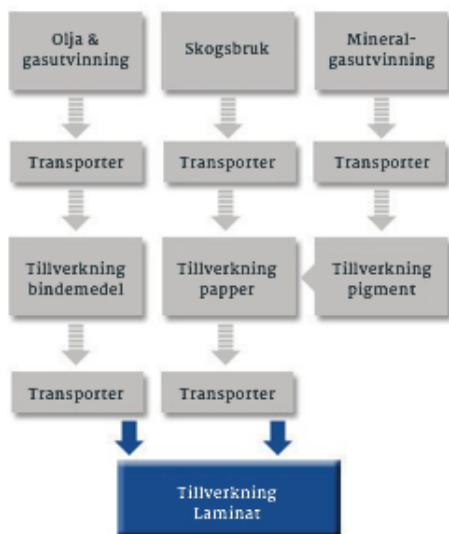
Olja & gasutvinning

Skogsbruk

Mineral-gasutvinning

Transporter

Transporter

Transporter

Tillverkning bindemedel

Tillverkning papper

Tillverkning pigment

Transporter

Transporter

Tillverkning Laminat